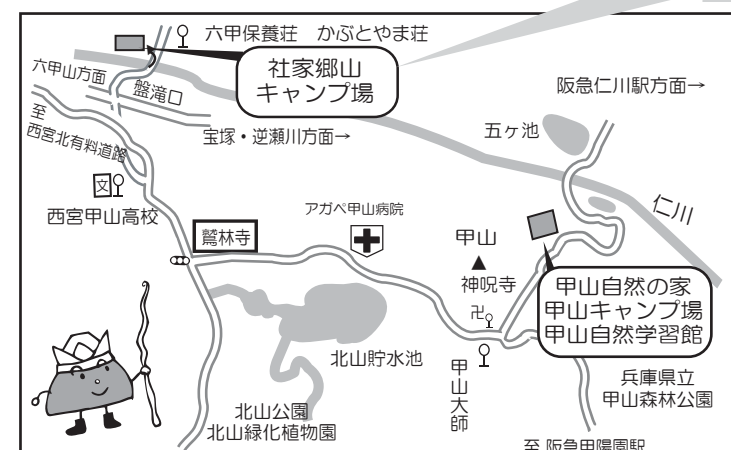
六甲保養荘　かぶとやま荘

六甲山方面

盤滝口

社家郷山
キャンプ場

阪急仁川駅方面→

至
西宮北有料道路

宝塚・逆瀬川方面→

五ヶ池

西宮甲山高校

鷲林寺

アガペ甲山病院

甲山

仁川

神呪寺

甲山自然の家
甲山キャンプ場
甲山自然学習館

北山貯水池

甲山大師

兵庫県立
甲山森林公園

北山公園
北山緑化植物園

至 阪急甲陽園駅